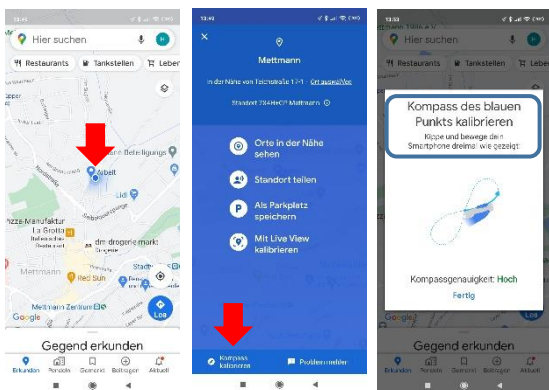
13:48

Hier suchen

Restaurants

Tankstellen

Leber

Arbeit

e Beteiligungs

Lidl

izza-Manufaktur

La Grotta

dm drogerie markt

Mettmann

Red Sun

Mettmann Zentrum

Google

Los

Gegend erkunden

Erkunden

Pendeln

Gemerkt

Beitragen

Aktuell

13:48

Mettmann

In der Nähe von Teichstraße 17-1 · Ort auswählen

Standort 79484+CP Mettmann

Orte in der Nähe sehen

Standort teilen

Als Parkplatz speichern

Mit Live View kalibrieren

Kompass kalibrieren

Problem melden

13:50

Hier suchen

Restaurants

Tankstellen

Leber

Kompass des blauen Punkts kalibrieren

Kippe und bewege dein Smartphone dreimal wie gezeigt

Kompassgenauigkeit: Hoch

Fertig

Google

Gegend erkunden

Erkunden

Pendeln

Gemerkt

Beitragen

Aktuell